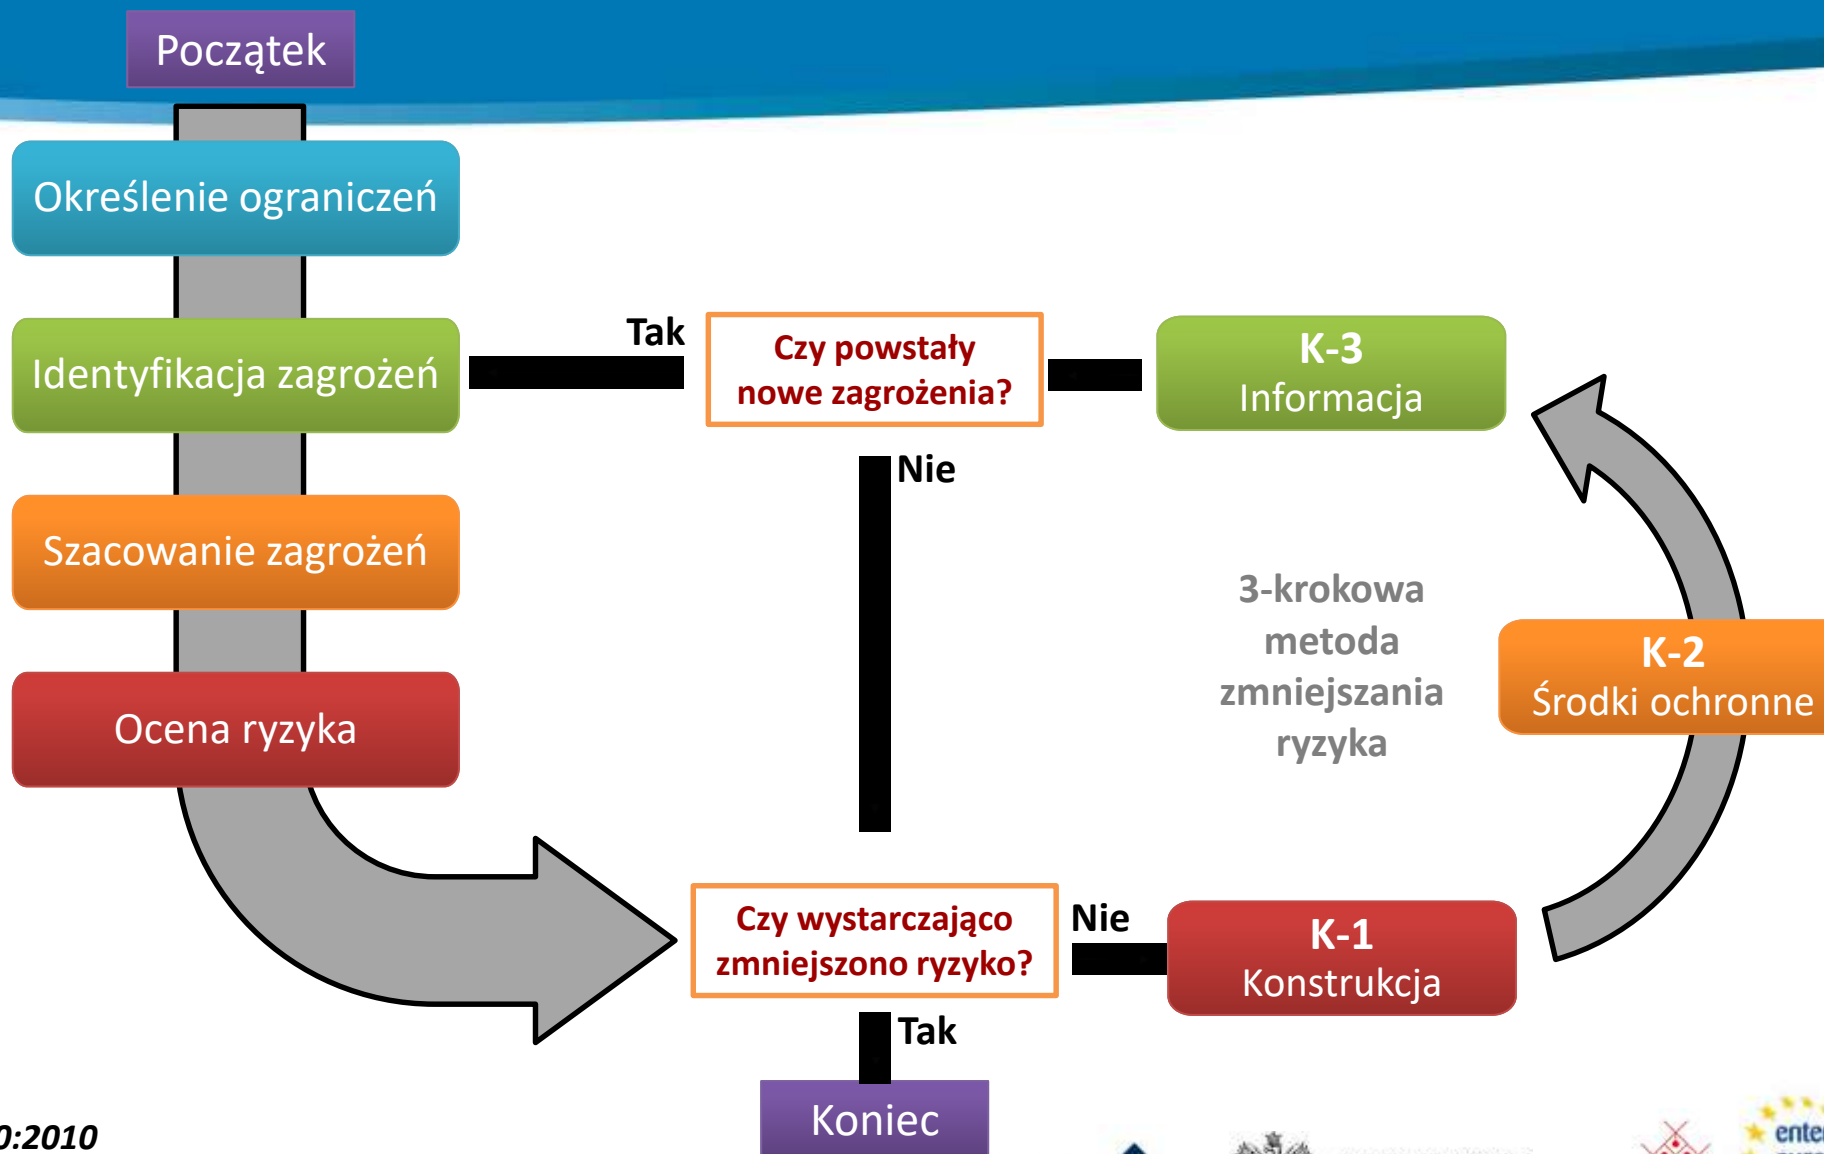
Początek

Określenie ograniczeń

Identyfikacja zagrożeń

Szacowanie zagrożeń

Ocena ryzyka

Tak

Czy powstały nowe zagrożenia?

K-3
Informacja

Nie

3-krokowa metoda zmniejszania ryzyka

K-2
Środki ochronne

Czy wystarczająco zmniejszono ryzyko?

Nie

K-1
Konstrukcja

Tak

Koniec

0:2010

ente